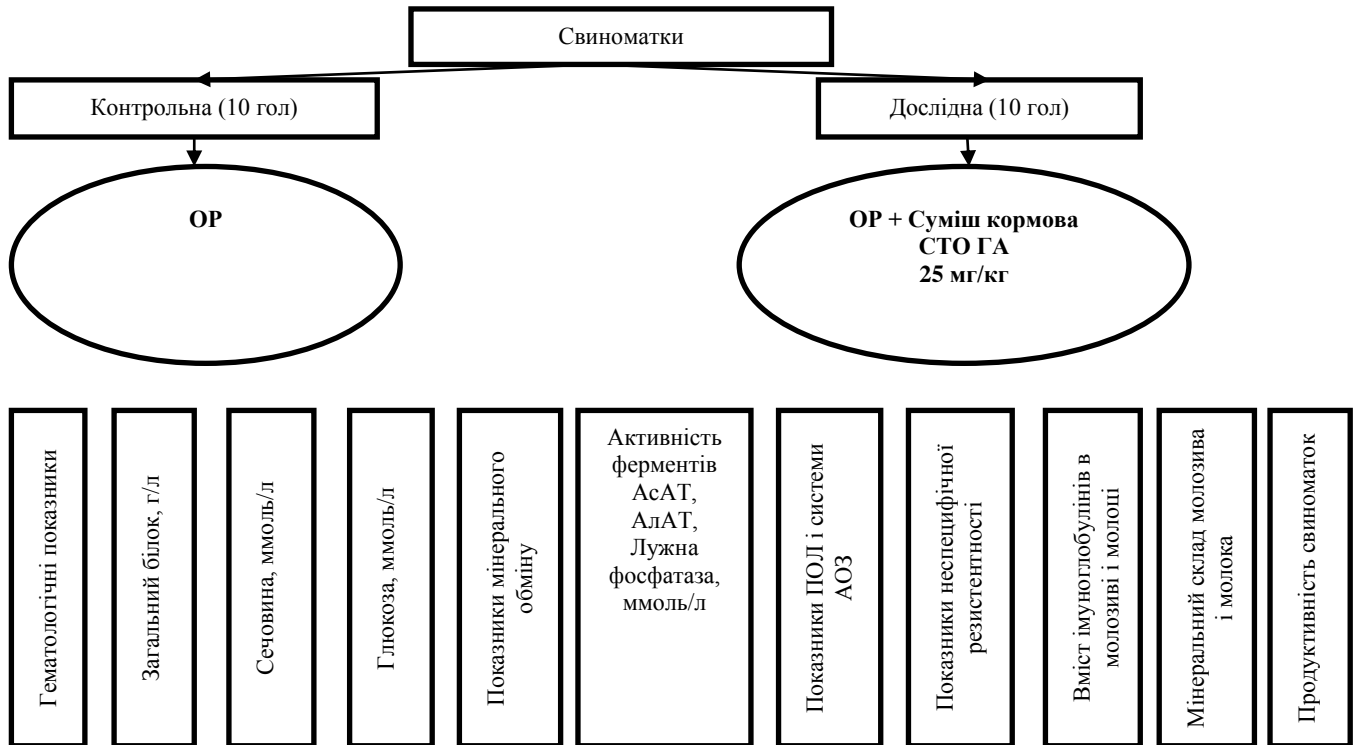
Свиноматки

Контрольна (10 гол)

Дослідна (10 гол)

ОР

ОР + Суміш кормова СТО ГА 25 мг/кг

Гематологічні показники

Загальний білок, г/л

Сечовина, ммоль/л

Глюкоза, ммоль/л

Показники мінерального обміну

Активність ферментів АсАТ, АлАТ, Лужна фосфатаза, ммоль/л

Показники ПОЛ і системи АОЗ

Показники неспецифічної резистентності

Вміст імуноглобулінів в молозиві і молоці

Мінеральний склад молозива і молока

Продуктивність свиноматок